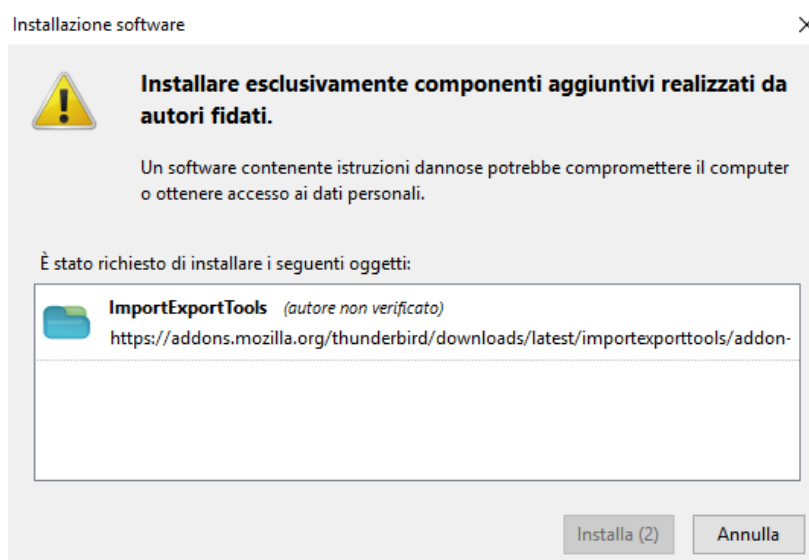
Installazione software

Installare esclusivamente componenti aggiuntivi realizzati da autori fidati.

Un software contenente istruzioni dannose potrebbe compromettere il computer o ottenere accesso ai dati personali.

È stato richiesto di installare i seguenti oggetti:

ImportExportTools (autore non verificato)
https://addons.mozilla.org/thunderbird/downloads/latest/importexporttools/addon-

Installa (2)
Annulla